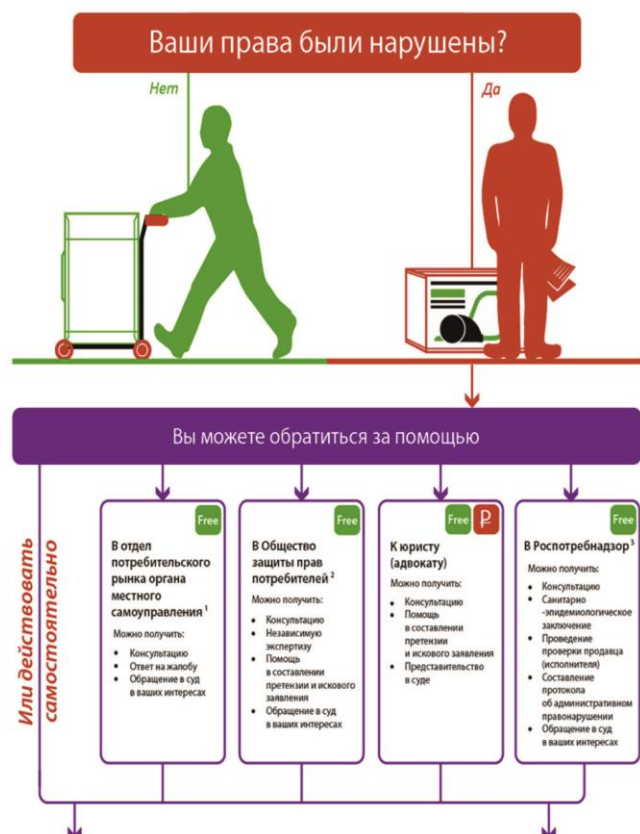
Ваши права были нарушены?

Нет

Да

Вы можете обратиться за помощью

Или действовать самостоятельно

Free

В отдел потребительского рынка органа местного самоуправления $^1$

Можно получить:

- Консультацию
- Ответ на жалобу
- Обращение в суд в ваших интересах

Free

В Общество защиты прав потребителей $^2$

Можно получить:

- Консультацию
- Независимую экспертизу
- Помощь в составлении претензии и искового заявления
- Обращение в суд в ваших интересах

Free ₽

К юристу (адвокату)

Можно получить:

- Консультацию
- Помощь в составлении претензии и искового заявления
- Представительство в суде

Free

В Роспотребнадзор $^3$

Можно получить:

- Консультацию
- Санитарно-эпидемиологическое заключение
- Проведение проверки продавца (исполнителя)
- Составление протокола об административном правонарушении
- Обращение в суд в ваших интересах